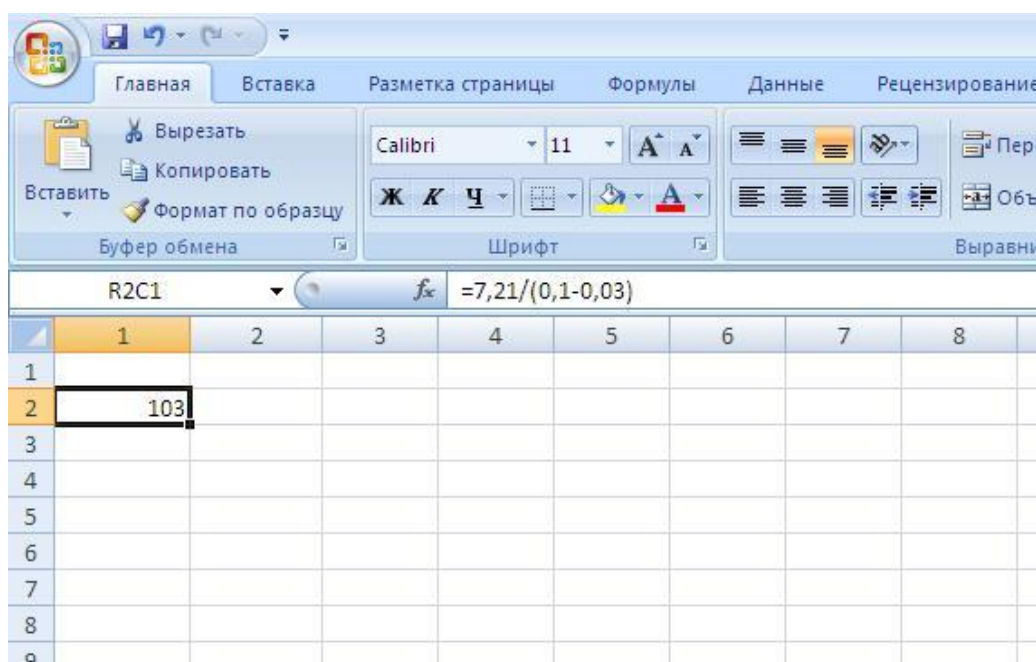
Главная Вставка Разметка страницы Формулы Данные Рецензирование

Вырезать
Копировать
Вставить
Формат по образцу
Буфер обмена

Calibri 11
Ж К Ч
Шрифт

Пер
Объ
Выравни

R2C1
$f_x$ =7,21/(0,1-0,03)

|   | 1 | 2 | 3 | 4 | 5 | 6 | 7 | 8 |
|---|---|---|---|---|---|---|---|---|
| 1 | | | | | | | | |
| 2 | 103 | | | | | | | |
| 3 | | | | | | | | |
| 4 | | | | | | | | |
| 5 | | | | | | | | |
| 6 | | | | | | | | |
| 7 | | | | | | | | |
| 8 | | | | | | | | |
| 9 | | | | | | | | |